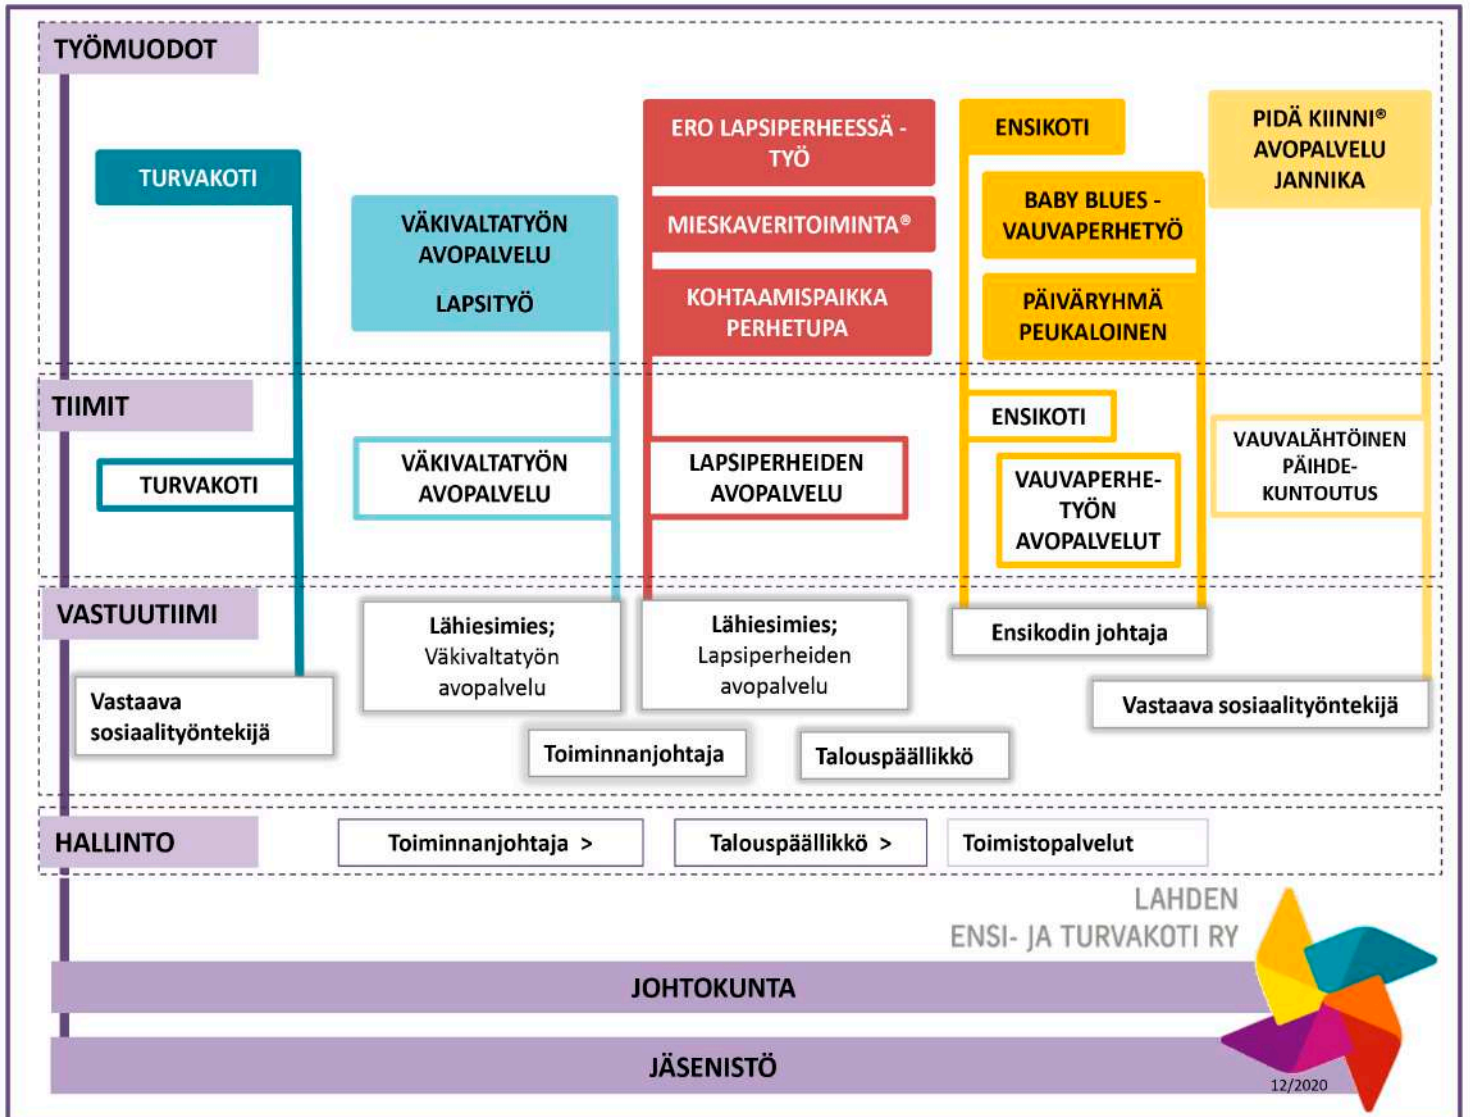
TYÖMUODOT

TURVAKOTI

VÄKIVALTATYÖN AVOPALVELU

LAPSITYÖ

ERO LAPSIPERHEESSÄ -TYÖ

MIESKAVERITOIMINTA®

KOHTAAMISPAIKKA PERHETUPA

ENSIKOTI

BABY BLUES - VAUVAPERHETYÖ

PÄIVÄRYHMÄ PEUKALOINEN

PIDÄ KIINNI® AVOPALVELU JANNIKA

TIIMIT

TURVAKOTI

VÄKIVALTATYÖN AVOPALVELU

LAPSIPERHEIDEN AVOPALVELU

ENSIKOTI

VAUVAPERHE-TYÖN AVOPALVELUT

VAUVALÄHTÖINEN PÄIHDE-KUNTOUTUS

VASTUUTIIMI

Vastaava sosiaalityöntekijä

Lähiesimies; Väkivaltatyön avopalvelu

Lähiesimies; Lapsiperheiden avopalvelu

Ensikodin johtaja

Vastaava sosiaalityöntekijä

Toiminnanjohtaja

Talouspäällikkö

HALLINTO

Toiminnanjohtaja >

Talouspäällikkö >

Toimistopalvelut

LAHDEN ENSI- JA TURVAKOTI RY

JOHTOKUNTA

JÄSENISTÖ

12/2020